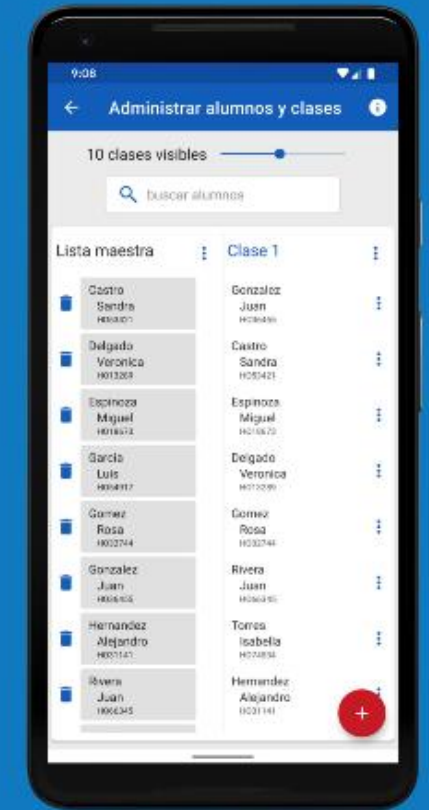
9:08

Administrar alumnos y clases

10 clases visibles

buscar alumnos

Lista maestra

Castro
Sandra
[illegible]

Delgado
Veronica
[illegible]

Espinoza
Miguel
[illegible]

Garcia
Luis
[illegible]

Gomez
Rosa
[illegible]

Gonzalez
Juan
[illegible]

Hernandez
Alejandro
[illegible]

Rivera
Juan
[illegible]

Clase 1

Gonzalez
Juan
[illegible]

Castro
Sandra
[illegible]

Espinoza
Miguel
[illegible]

Delgado
Veronica
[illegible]

Gomez
Rosa
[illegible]

Rivera
Juan
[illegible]

Torres
Isabella
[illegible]

Hernandez
Alejandro
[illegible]

+